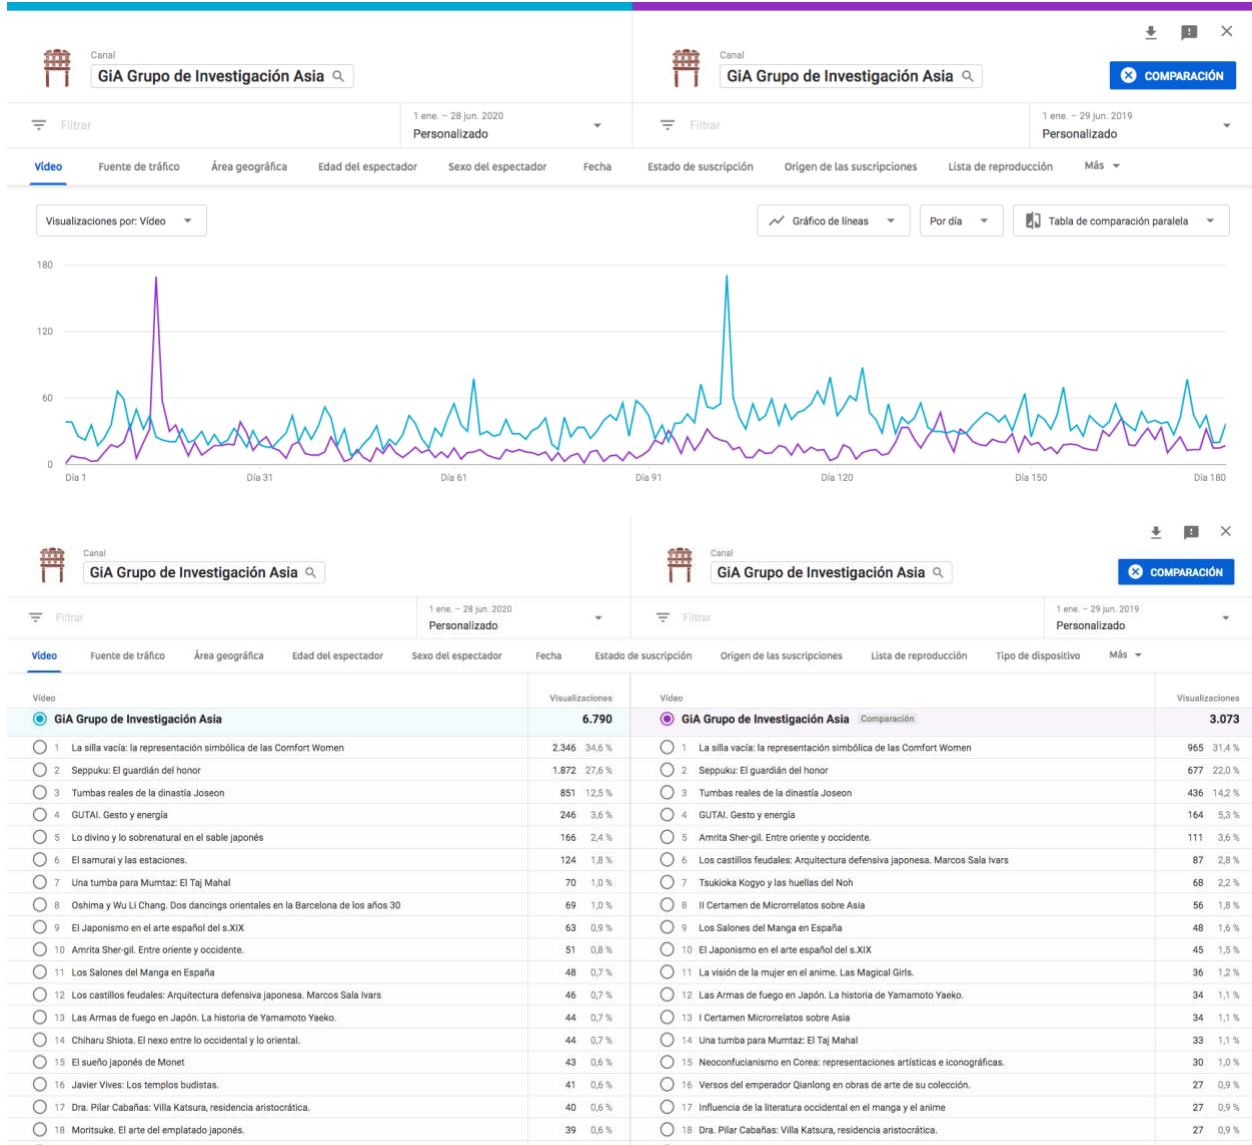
Canal
GiA Grupo de Investigación Asia

Canal
GiA Grupo de Investigación Asia

COMPARACIÓN

Filtrar

1 ene. – 28 jun. 2020
Personalizado

Filtrar

1 ene. – 29 jun. 2019
Personalizado

Vídeo | Fuente de tráfico | Área geográfica | Edad del espectador | Sexo del espectador | Fecha | Estado de suscripción | Origen de las suscripciones | Lista de reproducción | Más

Visualizaciones por: Vídeo

Gráfico de líneas | Por día | Tabla de comparación paralela

180
120
60
0
Día 1 | Día 31 | Día 61 | Día 91 | Día 120 | Día 150 | Día 180

Canal
GiA Grupo de Investigación Asia

Canal
GiA Grupo de Investigación Asia

COMPARACIÓN

Filtrar

1 ene. – 28 jun. 2020
Personalizado

Filtrar

1 ene. – 29 jun. 2019
Personalizado

Vídeo | Fuente de tráfico | Área geográfica | Edad del espectador | Sexo del espectador | Fecha | Estado de suscripción | Origen de las suscripciones | Lista de reproducción | Tipo de dispositivo | Más

| Vídeo | Visualizaciones | |
|---|---|---|
| GiA Grupo de Investigación Asia | 6.790 | |
| 1 La silla vacía: la representación simbólica de las Comfort Women | 2.346 | 34,6 % |
| 2 Seppuku: El guardián del honor | 1.872 | 27,6 % |
| 3 Tumbas reales de la dinastía Joseon | 851 | 12,5 % |
| 4 GUTAI. Gesto y energía | 246 | 3,6 % |
| 5 Lo divino y lo sobrenatural en el sable japonés | 166 | 2,4 % |
| 6 El samurái y las estaciones. | 124 | 1,8 % |
| 7 Una tumba para Mumtaz: El Taj Mahal | 70 | 1,0 % |
| 8 Oshima y Wu Li Chang. Dos dancings orientales en la Barcelona de los años 30 | 69 | 1,0 % |
| 9 El Japonismo en el arte español del s.XIX | 63 | 0,9 % |
| 10 Amrita Sher-gil. Entre oriente y occidente. | 51 | 0,8 % |
| 11 Los Salones del Manga en España | 48 | 0,7 % |
| 12 Los castillos feudales: Arquitectura defensiva japonesa. Marcos Sala Ivars | 46 | 0,7 % |
| 13 Las Armas de fuego en Japón. La historia de Yamamoto Yaeko. | 44 | 0,7 % |
| 14 Chiharu Shiota. El nexo entre lo occidental y lo oriental. | 44 | 0,7 % |
| 15 El sueño japonés de Monet | 43 | 0,6 % |
| 16 Javier Vives: Los templos budistas. | 41 | 0,6 % |
| 17 Dra. Pilar Cabañas: Villa Katsura, residencia aristocrática. | 40 | 0,6 % |
| 18 Moritsuke. El arte del emplatado japonés. | 39 | 0,6 % |

| Vídeo | Visualizaciones | |
|---|---|---|
| GiA Grupo de Investigación Asia Comparación | 3.073 | |
| 1 La silla vacía: la representación simbólica de las Comfort Women | 965 | 31,4 % |
| 2 Seppuku: El guardián del honor | 677 | 22,0 % |
| 3 Tumbas reales de la dinastía Joseon | 436 | 14,2 % |
| 4 GUTAI. Gesto y energía | 164 | 5,3 % |
| 5 Amrita Sher-gil. Entre oriente y occidente. | 111 | 3,6 % |
| 6 Los castillos feudales: Arquitectura defensiva japonesa. Marcos Sala Ivars | 87 | 2,8 % |
| 7 Tsukioka Kogyo y las huellas del Noh | 68 | 2,2 % |
| 8 II Certamen de Microrrelatos sobre Asia | 56 | 1,8 % |
| 9 Los Salones del Manga en España | 48 | 1,6 % |
| 10 El Japonismo en el arte español del s.XIX | 45 | 1,5 % |
| 11 La visión de la mujer en el anime. Las Magical Girls. | 36 | 1,2 % |
| 12 Las Armas de fuego en Japón. La historia de Yamamoto Yaeko. | 34 | 1,1 % |
| 13 I Certamen Microrrelatos sobre Asia | 34 | 1,1 % |
| 14 Una tumba para Mumtaz: El Taj Mahal | 33 | 1,1 % |
| 15 Neoconfucianismo en Corea: representaciones artísticas e iconográficas. | 30 | 1,0 % |
| 16 Versos del emperador Qianlong en obras de arte de su colección. | 27 | 0,9 % |
| 17 Influencia de la literatura occidental en el manga y el anime | 27 | 0,9 % |
| 18 Dra. Pilar Cabañas: Villa Katsura, residencia aristocrática. | 27 | 0,9 % |